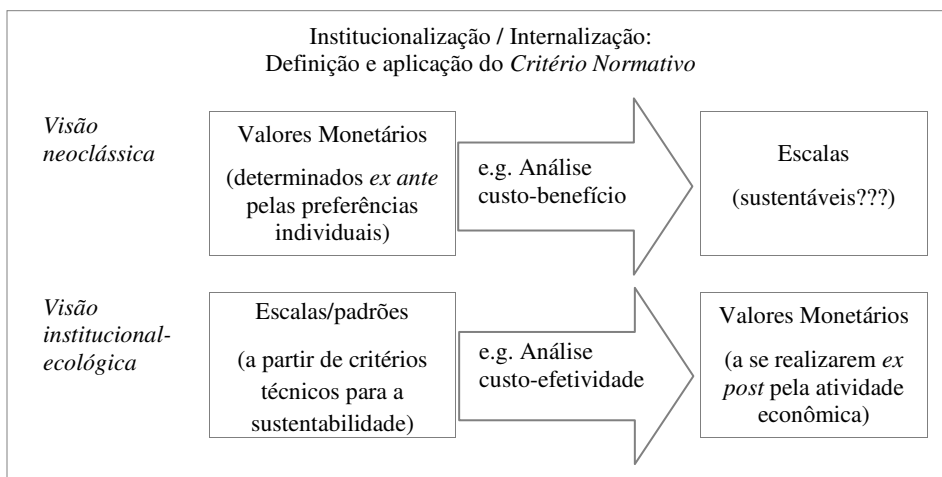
Institucionalização / Internalização:
Definição e aplicação do *Critério Normativo*

*Visão neoclássica*

Valores Monetários

(determinados *ex ante* pelas preferências individuais)

e.g. Análise custo-benefício

Escalas

(sustentáveis???)

*Visão institucional-ecológica*

Escalas/padrões

(a partir de critérios técnicos para a sustentabilidade)

e.g. Análise custo-efetividade

Valores Monetários

(a se realizarem *ex post* pela atividade econômica)